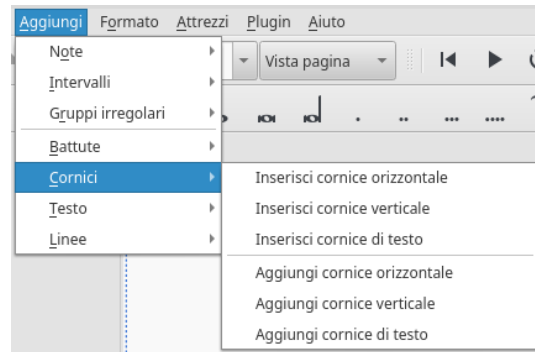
Aggiungi Formato Attrezzi Plugin Aiuto

Note
Intervalli
Gruppi irregolari
Battute
Cornici
Testo
Linee

Vista pagina

Inserisci cornice orizzontale
Inserisci cornice verticale
Inserisci cornice di testo
Aggiungi cornice orizzontale
Aggiungi cornice verticale
Aggiungi cornice di testo